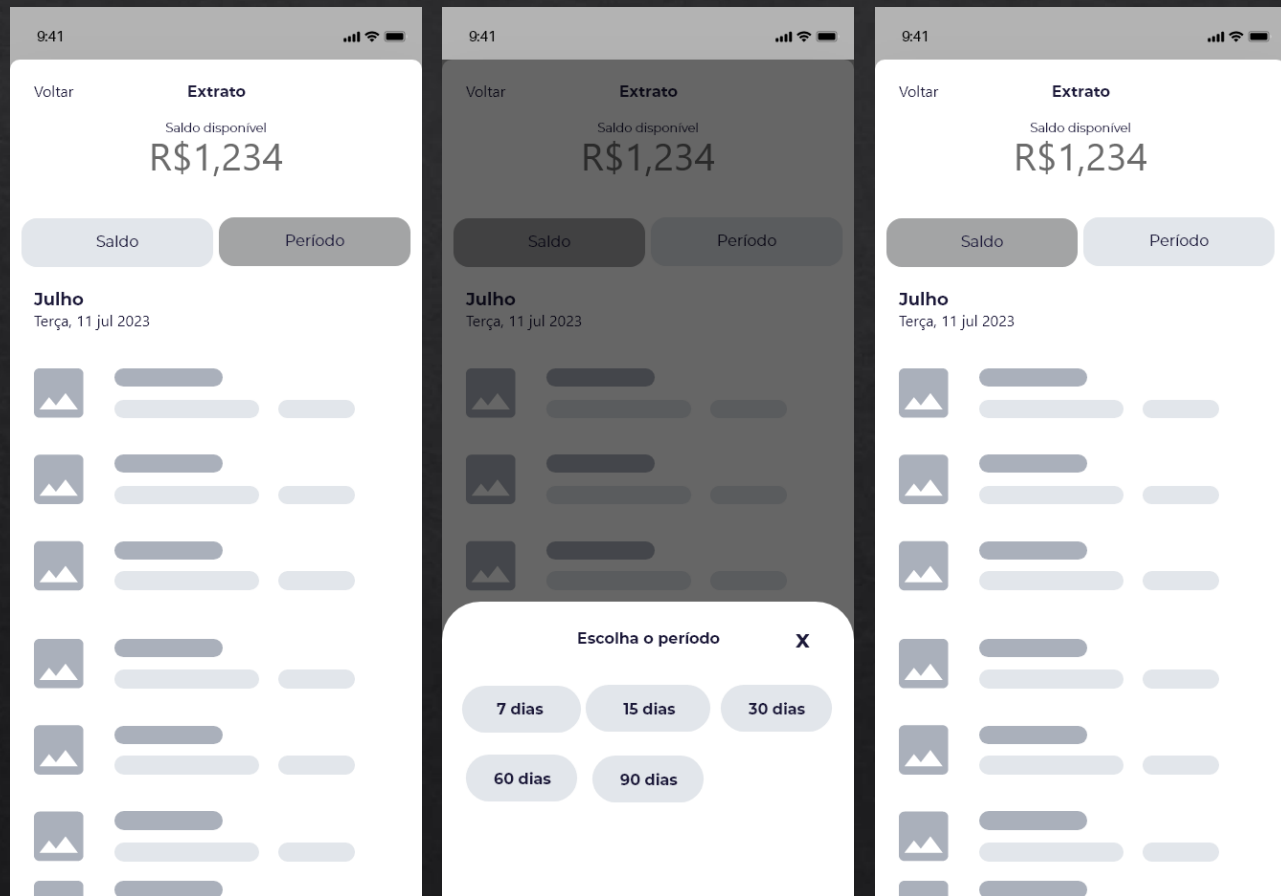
9:41

Voltar
Extrato
Saldo disponível
R$1,234

Saldo
Período

Julho
Terça, 11 jul 2023

9:41

Voltar
Extrato
Saldo disponível
R$1,234

Saldo
Período

Julho
Terça, 11 jul 2023

Escolha o período
X

7 dias
15 dias
30 dias
60 dias
90 dias

9:41

Voltar
Extrato
Saldo disponível
R$1,234

Saldo
Período

Julho
Terça, 11 jul 2023